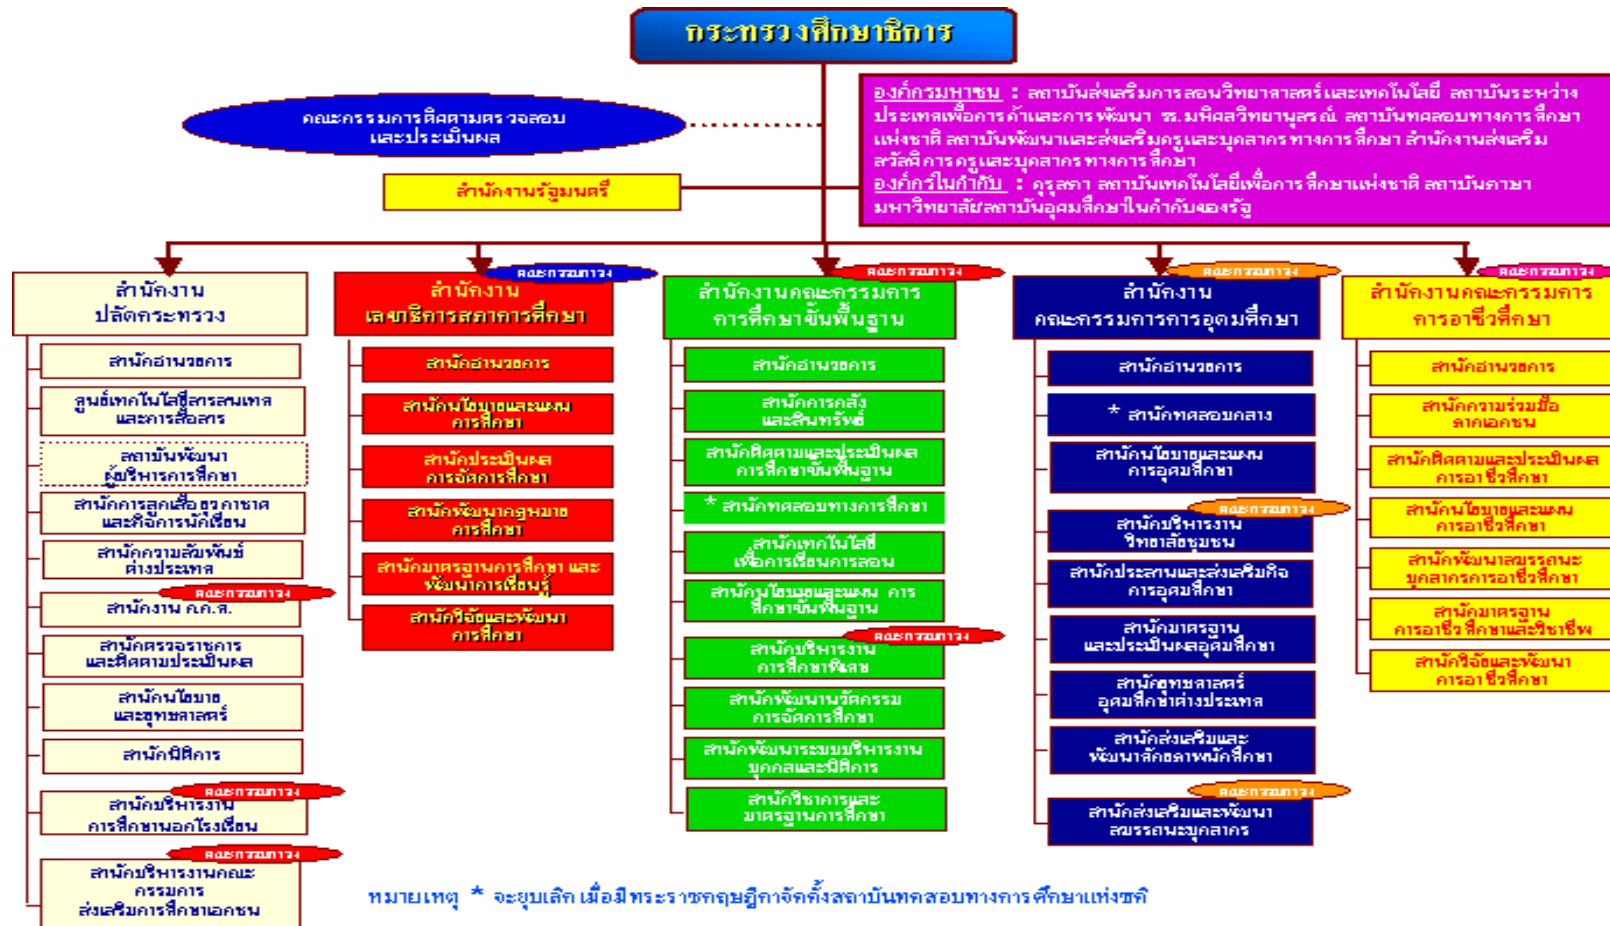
กระทรวงศึกษาธิการ

คณะกรรมการติดตามตรวจสอบและประเมินผล

สำนักงานรัฐมนตรี

องค์กรมหาชน : สถาบันส่งเสริมการสอนวิทยาศาสตร์และเทคโนโลยี สถาบันระหว่างประเทศเพื่อการค้าและการพัฒนา รร.มหิดลวิทยานุสรณ์ สถาบันทดสอบทางการศึกษาแห่งชาติ สถาบันพัฒนาและส่งเสริมครูและบุคลากรทางการศึกษา สำนักงานส่งเสริมสวัสดิการครูและบุคลากรทางการศึกษา
องค์กรในกำกับ : คุรุสภา สถาบันเทคโนโลยีเพื่อการศึกษาแห่งชาติ สถาบันภาษา มหาวิทยาลัยสถาบันอุดมศึกษาในกำกับของรัฐ

สำนักงานปลัดกระทรวง
สำนักอำนวยการ
ศูนย์เทคโนโลยีสารสนเทศและการสื่อสาร
สถาบันพัฒนาผู้บริหารการศึกษา
สำนักการลูกเสือยุวกาชาดและกิจการนักเรียน
สำนักความสัมพันธ์ต่างประเทศ
คณะกรรมการ
สำนักงาน ก.ค.ศ.
สำนักตรวจราชการและติดตามประเมินผล
สำนักนโยบายและยุทธศาสตร์
สำนักนิติการ
คณะกรรมการ
สำนักบริหารงานการศึกษานอกโรงเรียน
คณะกรรมการ
สำนักบริหารงานคณะกรรมการส่งเสริมการศึกษาเอกชน

สำนักงานเลขาธิการสภาการศึกษา
คณะกรรมการ
สำนักอำนวยการ
สำนักนโยบายและแผนการศึกษา
สำนักประเมินผลการจัดการศึกษา
สำนักพัฒนากฎหมายการศึกษา
สำนักมาตรฐานการศึกษา และพัฒนาการเรียนรู้
สำนักวิจัยและพัฒนาการศึกษา

สำนักงานคณะกรรมการการศึกษาขั้นพื้นฐาน
คณะกรรมการ
สำนักอำนวยการ
สำนักการคลังและสินทรัพย์
สำนักติดตามและประเมินผลการศึกษาขั้นพื้นฐาน
* สำนักทดสอบทางการศึกษา
สำนักเทคโนโลยีเพื่อการเรียนการสอน
สำนักนโยบายและแผน การศึกษาขั้นพื้นฐาน
คณะกรรมการ
สำนักบริหารงานการศึกษาพิเศษ
สำนักพัฒนานวัตกรรมการจัดการศึกษา
สำนักพัฒนาระบบบริหารงานบุคคลและนิติการ
สำนักวิชาการและมาตรฐานการศึกษา

สำนักงานคณะกรรมการการอุดมศึกษา
คณะกรรมการ
สำนักอำนวยการ
* สำนักทดสอบกลาง
สำนักนโยบายและแผนการอุดมศึกษา
คณะกรรมการ
สำนักบริหารงานวิทยาลัยชุมชน
สำนักประสานและส่งเสริมกิจการอุดมศึกษา
สำนักมาตรฐานและประเมินผลอุดมศึกษา
สำนักยุทธศาสตร์อุดมศึกษาต่างประเทศ
สำนักส่งเสริมและพัฒนาศักยภาพนักศึกษา
คณะกรรมการ
สำนักส่งเสริมและพัฒนาสมรรถนะบุคลากร

สำนักงานคณะกรรมการการอาชีวศึกษา
คณะกรรมการ
สำนักอำนวยการ
สำนักความร่วมมือภาคเอกชน
สำนักติดตามและประเมินผลการอาชีวศึกษา
สำนักนโยบายและแผนการอาชีวศึกษา
สำนักพัฒนาสมรรถนะบุคลากรอาชีวศึกษา
สำนักมาตรฐานการอาชีวศึกษาและวิชาชีพ
สำนักวิจัยและพัฒนาการอาชีวศึกษา

หมายเหตุ * จะยุบเลิก เมื่อมีพระราชกฤษฎีกาจัดตั้งสถาบันทดสอบทางการศึกษาแห่งชาติ